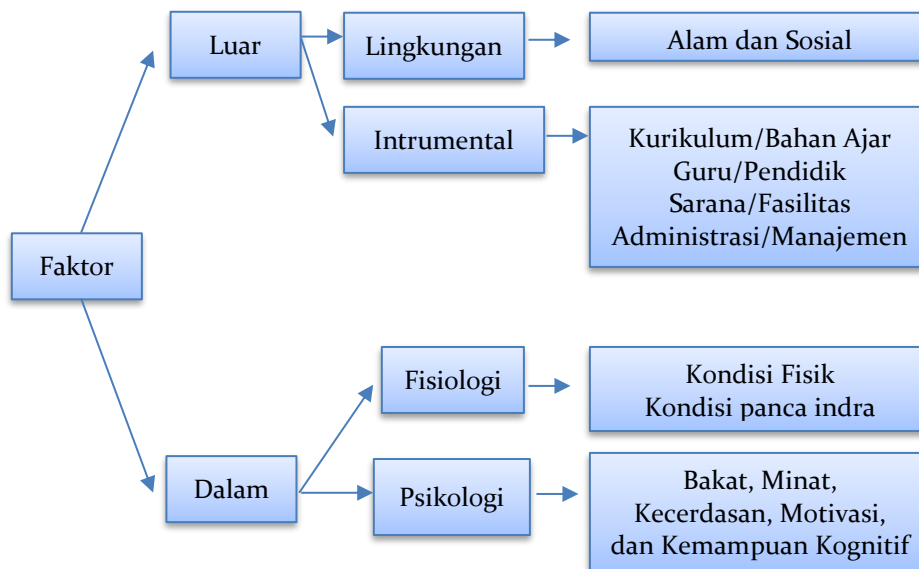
Faktor

Luar

Lingkungan

Alam dan Sosial

Intrumental

Kurikulum/Bahan Ajar
Guru/Pendidik
Sarana/Fasilitas
Administrasi/Manajemen

Dalam

Fisiologi

Kondisi Fisik
Kondisi panca indra

Psikologi

Bakat, Minat,
Kecerdasan, Motivasi,
dan Kemampuan Kognitif